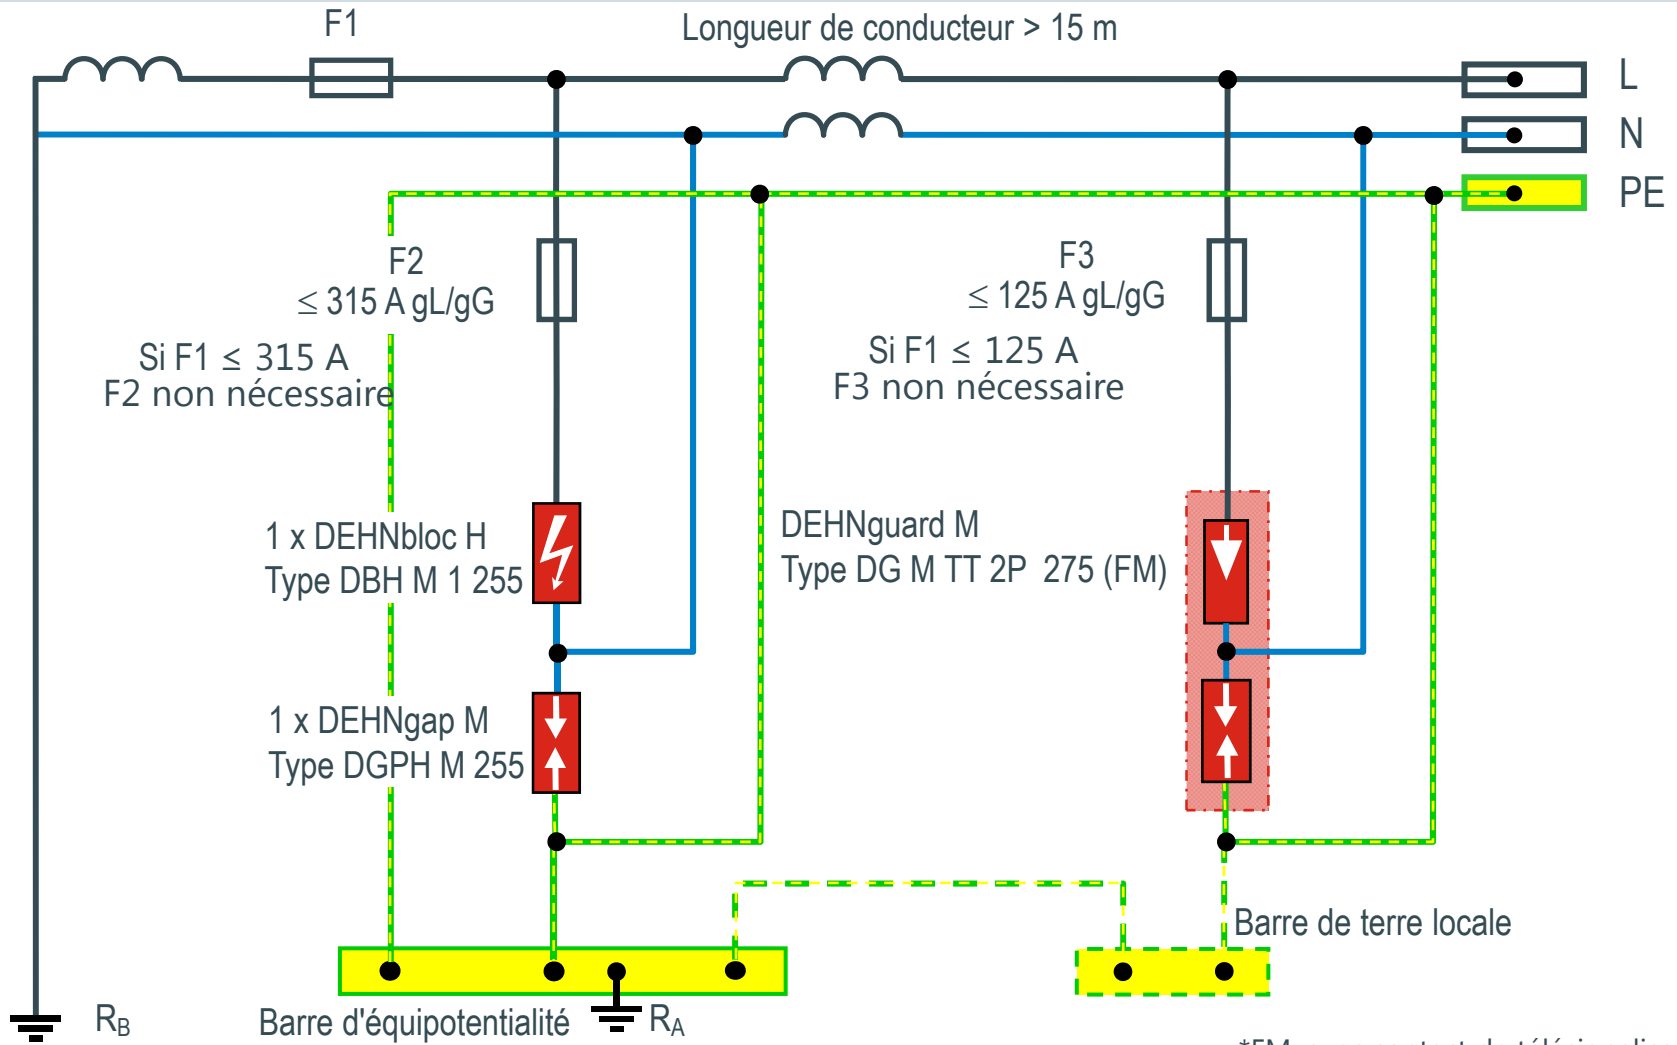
F1

Longueur de conducteur > 15 m

L

N

PE

F2
≤ 315 A gL/gG

Si F1 ≤ 315 A
F2 non nécessaire

F3
≤ 125 A gL/gG

Si F1 ≤ 125 A
F3 non nécessaire

1 x DEHNbloc H
Type DBH M 1 255

DEHNguard M
Type DG M TT 2P 275 (FM)

1 x DEHNgap M
Type DGPH M 255

Barre de terre locale

$R_B$

Barre d'équipotentialité

$R_A$

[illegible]